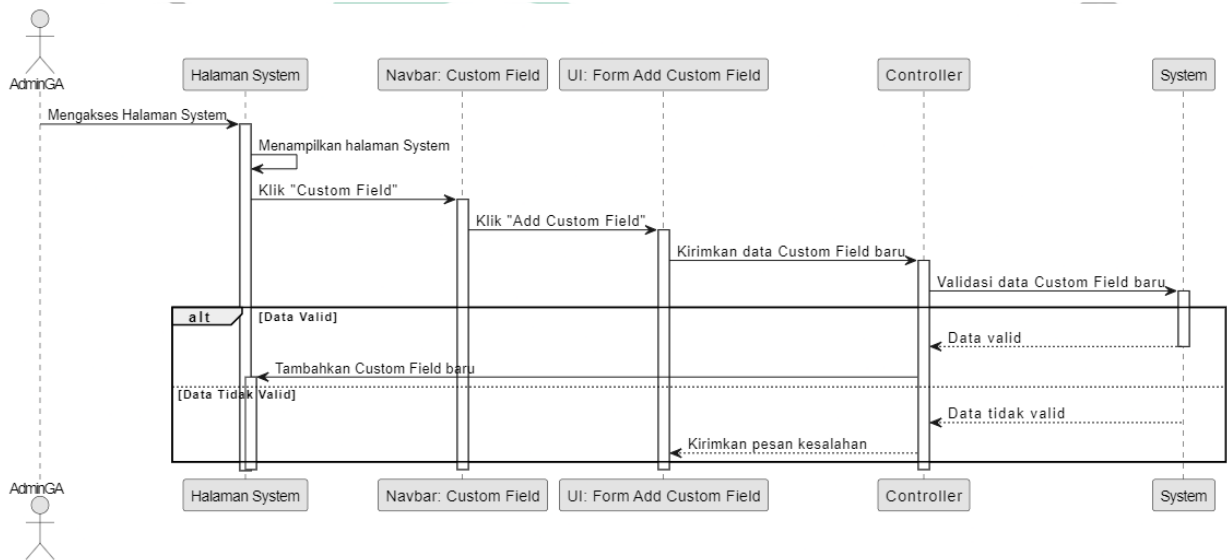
AdminGA

Halaman System

Navbar: Custom Field

UI: Form Add Custom Field

Controller

System

Mengakses Halaman System

Menampilkan halaman System

Klik "Custom Field"

Klik "Add Custom Field"

Kirimkan data Custom Field baru

Validasi data Custom Field baru

alt

[Data Valid]

Data valid

Tambahkan Custom Field baru

[Data Tidak Valid]

Data tidak valid

Kirimkan pesan kesalahan

AdminGA

Halaman System

Navbar: Custom Field

UI: Form Add Custom Field

Controller

System